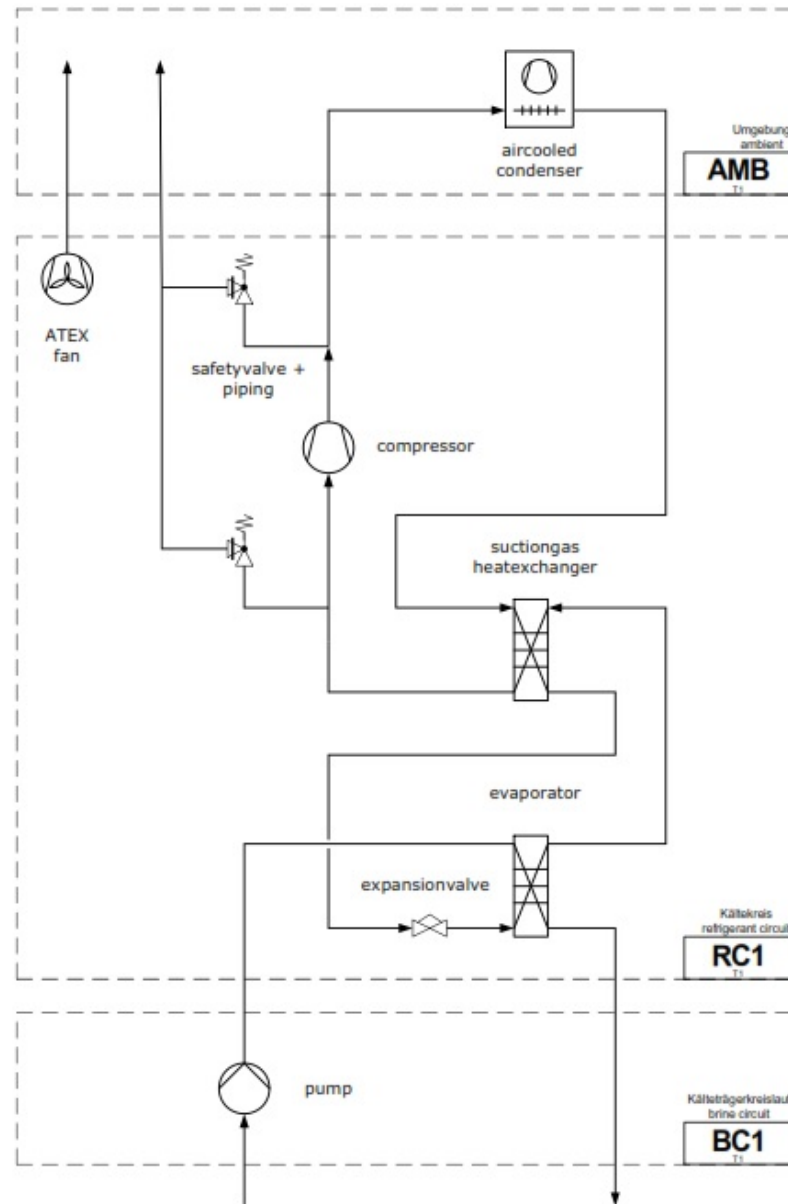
aircooled condenser

Umgebung ambient

AMB

T1

ATEX fan

safetyvalve + piping

compressor

suctiongas heatexchanger

evaporator

expansionvalve

Kältekreis refrigerant circuit

RC1

T1

pump

Kälteträgerkreislauf brine circuit

BC1

T1